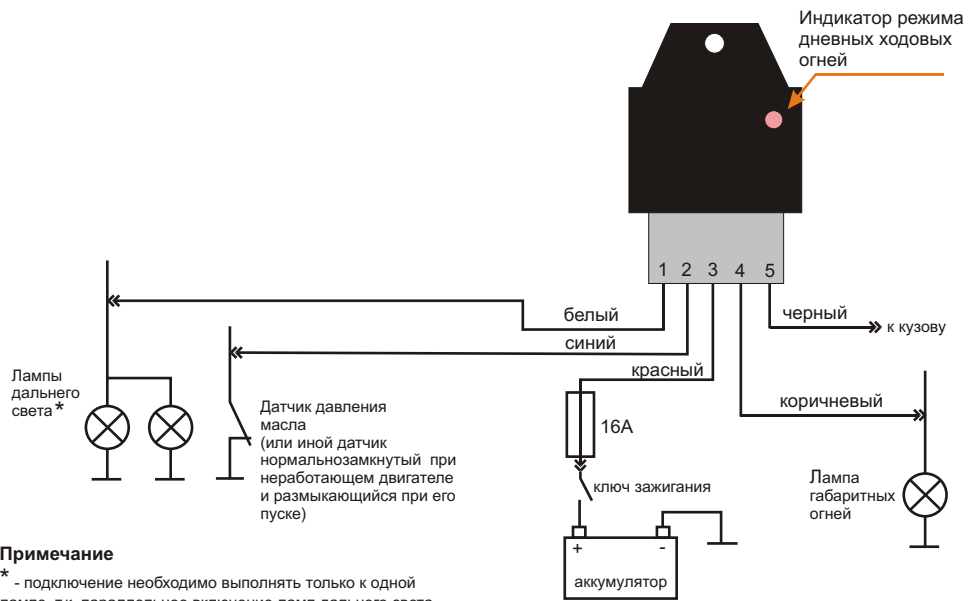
Индикатор режима дневных ходовых огней

1 2 3 4 5

белый

синий

красный

черный

к кузову

коричневый

Лампы дальнего света *

Датчик давления масла (или иной датчик нормальнозамкнутый при неработающем двигателе и размыкающийся при его пуске)

16А

ключ зажигания

Лампа габаритных огней

+ -

аккумулятор

Примечание

* - подключение необходимо выполнять только к одной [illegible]